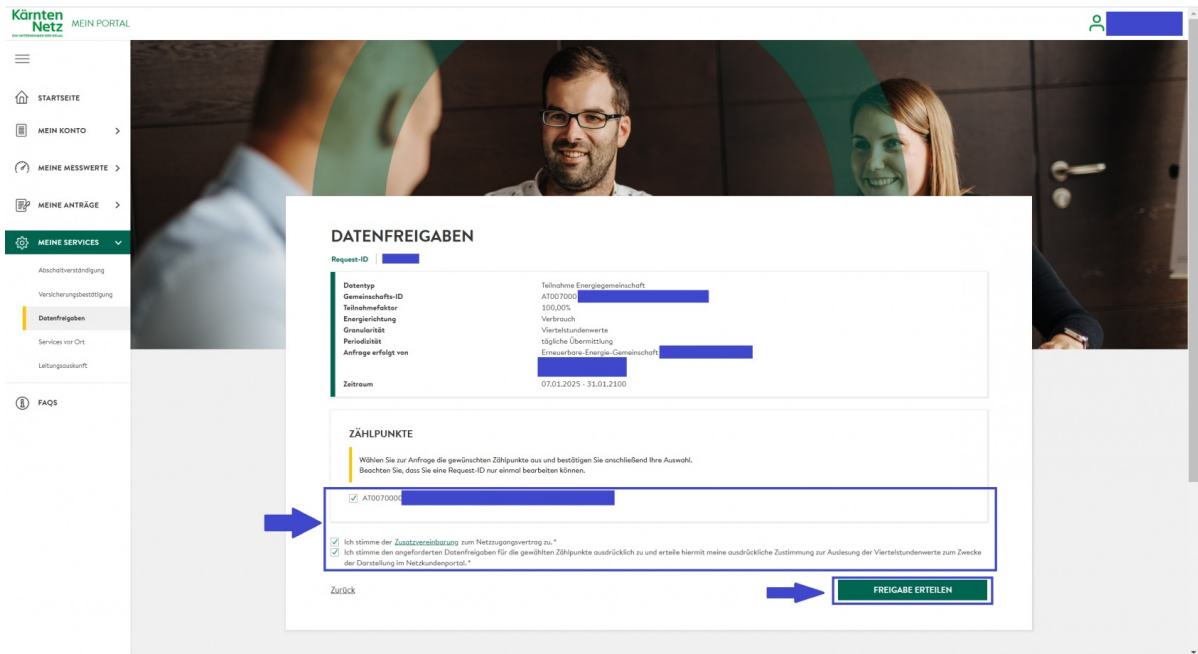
Kärnten Netz
EIN UNTERNEHMEN DER KELAG
MEIN PORTAL

STARTSEITE
MEIN KONTO
MEINE MESSWERTE
MEINE ANTRÄGE
MEINE SERVICES
Abschaltverständigung
Versicherungsbestätigung
Datenfreigaben
Services vor Ort
Leitungsauskunft
FAQS

DATENFREIGABEN
Request-ID

| | |
|---|---|
| Datentyp | Teilnahme Energiegemeinschaft |
| Gemeinschafts-ID | AT007000 |
| Teilnahmefaktor | 100,00% |
| Energierichtung | Verbrauch |
| Granularität | Viertelstundenwerte |
| Periodizität | tägliche Übermittlung |
| Anfrage erfolgt von | Erneuerbare-Energie-Gemeinschaft |
| Zeitraum | 07.01.2025 - 31.01.2100 |

ZÄHLPUNKTE
Wählen Sie zur Anfrage die gewünschten Zählpunkte aus und bestätigen Sie anschließend Ihre Auswahl.
Beachten Sie, dass Sie eine Request-ID nur einmal bearbeiten können.

AT0070000

Ich stimme der Zusatzvereinbarung zum Netzzugangsvertrag zu.*
Ich stimme den angeforderten Datenfreigaben für die gewählten Zählpunkte ausdrücklich zu und erteile hiermit meine ausdrückliche Zustimmung zur Auslesung der Viertelstundenwerte zum Zwecke der Darstellung im Netzkundenportal.*

Zurück
FREIGABE ERTEILEN